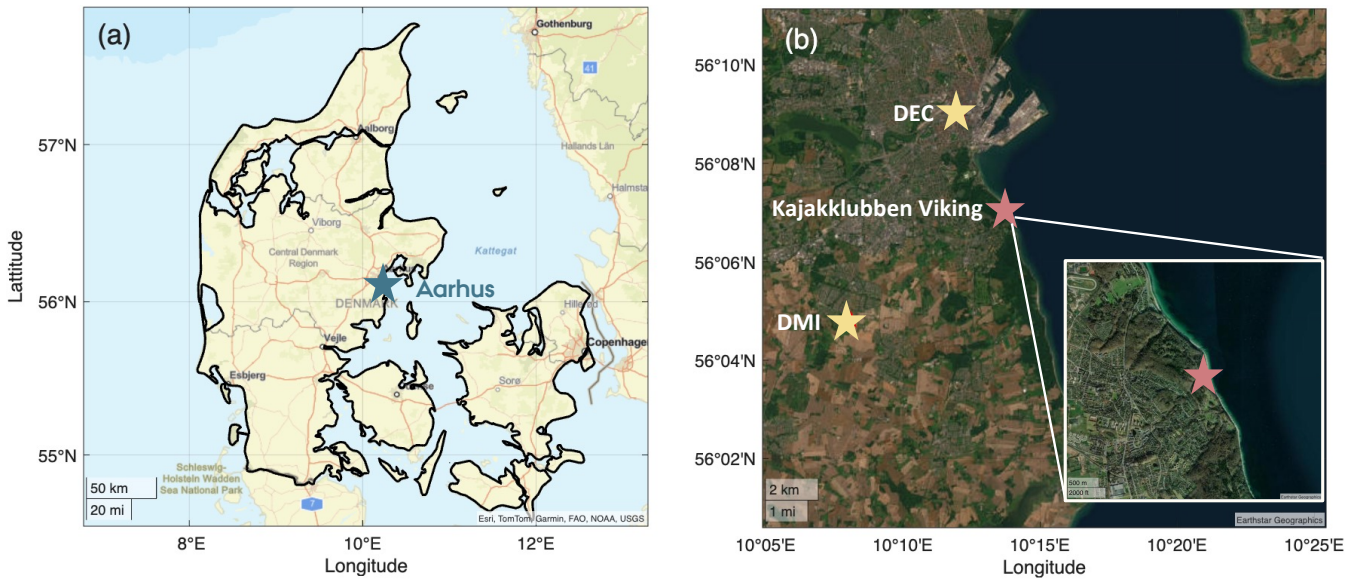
(a)

Gothenburg

41

Aalborg

Hallands Län

Halmsta

Viborg

Kattegat

Central Denmark Region

Aarhus

DENMARK

Hillerød

Copenhage

Vejle

Esbjerg

Sorø

Schleswig-Holstein Wadden Sea National Park

7

50 km

20 mi

Esri, TomTom, Garmin, FAO, NOAA, USGS

57°N

56°N

55°N

Latitude

8°E

10°E

12°E

Longitude

(b)

56°10'N

56°08'N

56°06'N

56°04'N

56°02'N

DEC

Kajakklubben Viking

DMI

500 m

2000 ft

Earthstar Geographics

2 km

1 mi

Earthstar Geographics

10°05'E

10°10'E

10°15'E

10°20'E

10°25'E

Longitude